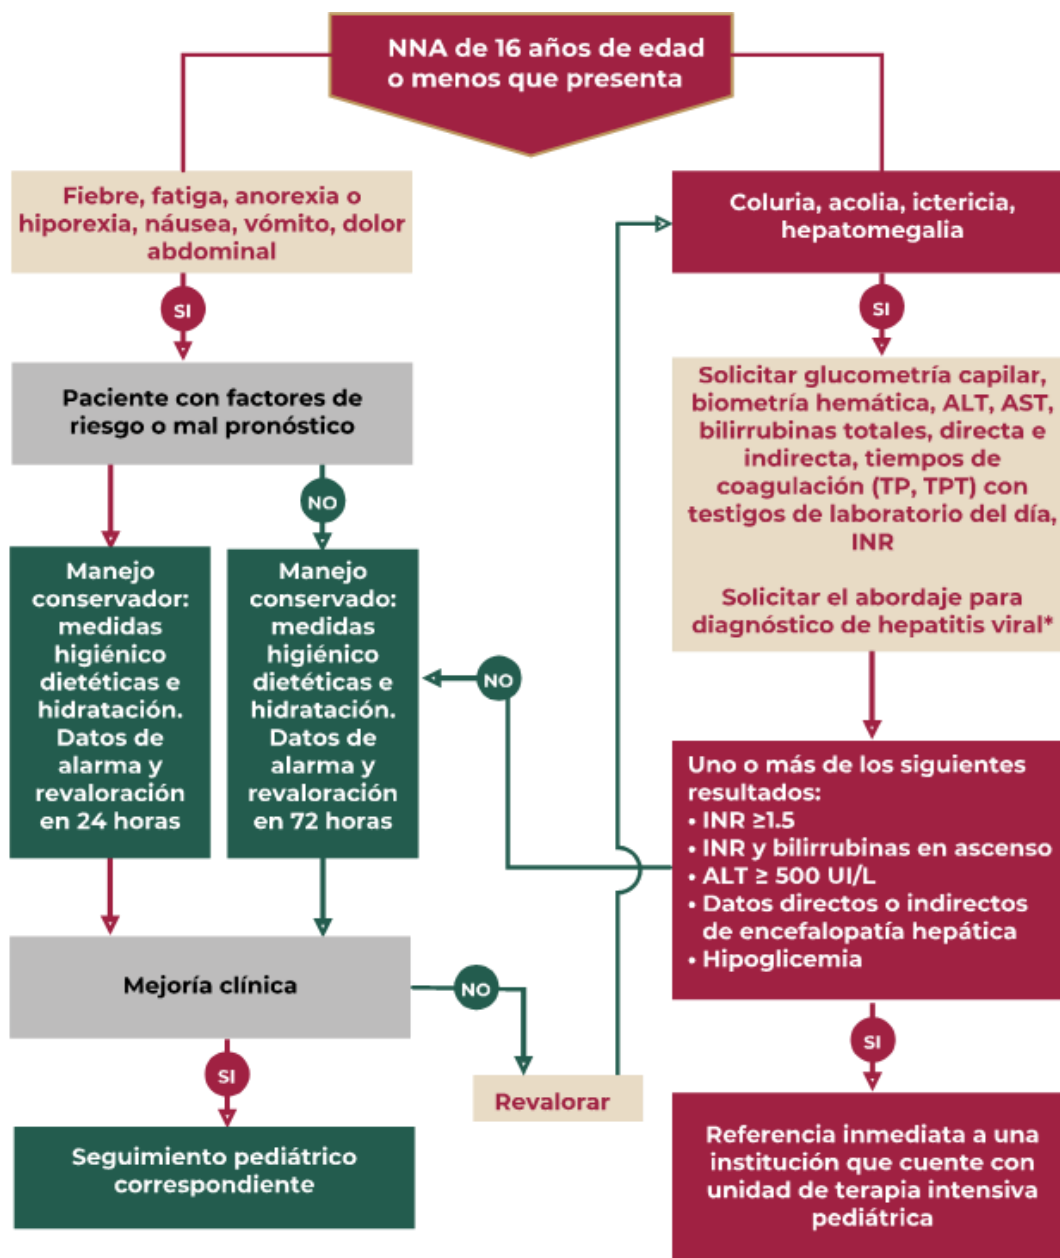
NNA de 16 años de edad o menos que presenta

Fiebre, fatiga, anorexia o hiporexia, náusea, vómito, dolor abdominal

SI

Paciente con factores de riesgo o mal pronóstico

NO

Manejo conservador: medidas higiénico dietéticas e hidratación. Datos de alarma y revaloración en 24 horas

Manejo conservado: medidas higiénico dietéticas e hidratación. Datos de alarma y revaloración en 72 horas

NO

Mejoría clínica

NO

SI

Seguimiento pediátrico correspondiente

Revalorar

Coluria, acolia, ictericia, hepatomegalia

SI

Solicitar glucometría capilar, biometría hemática, ALT, AST, bilirrubinas totales, directa e indirecta, tiempos de coagulación (TP, TPT) con testigos de laboratorio del día, INR

Solicitar el abordaje para diagnóstico de hepatitis viral*

Uno o más de los siguientes resultados:
• INR ≥1.5
• INR y bilirrubinas en ascenso
• ALT ≥ 500 UI/L
• Datos directos o indirectos de encefalopatía hepática
• Hipoglicemia

SI

Referencia inmediata a una institución que cuente con unidad de terapia intensiva pediátrica